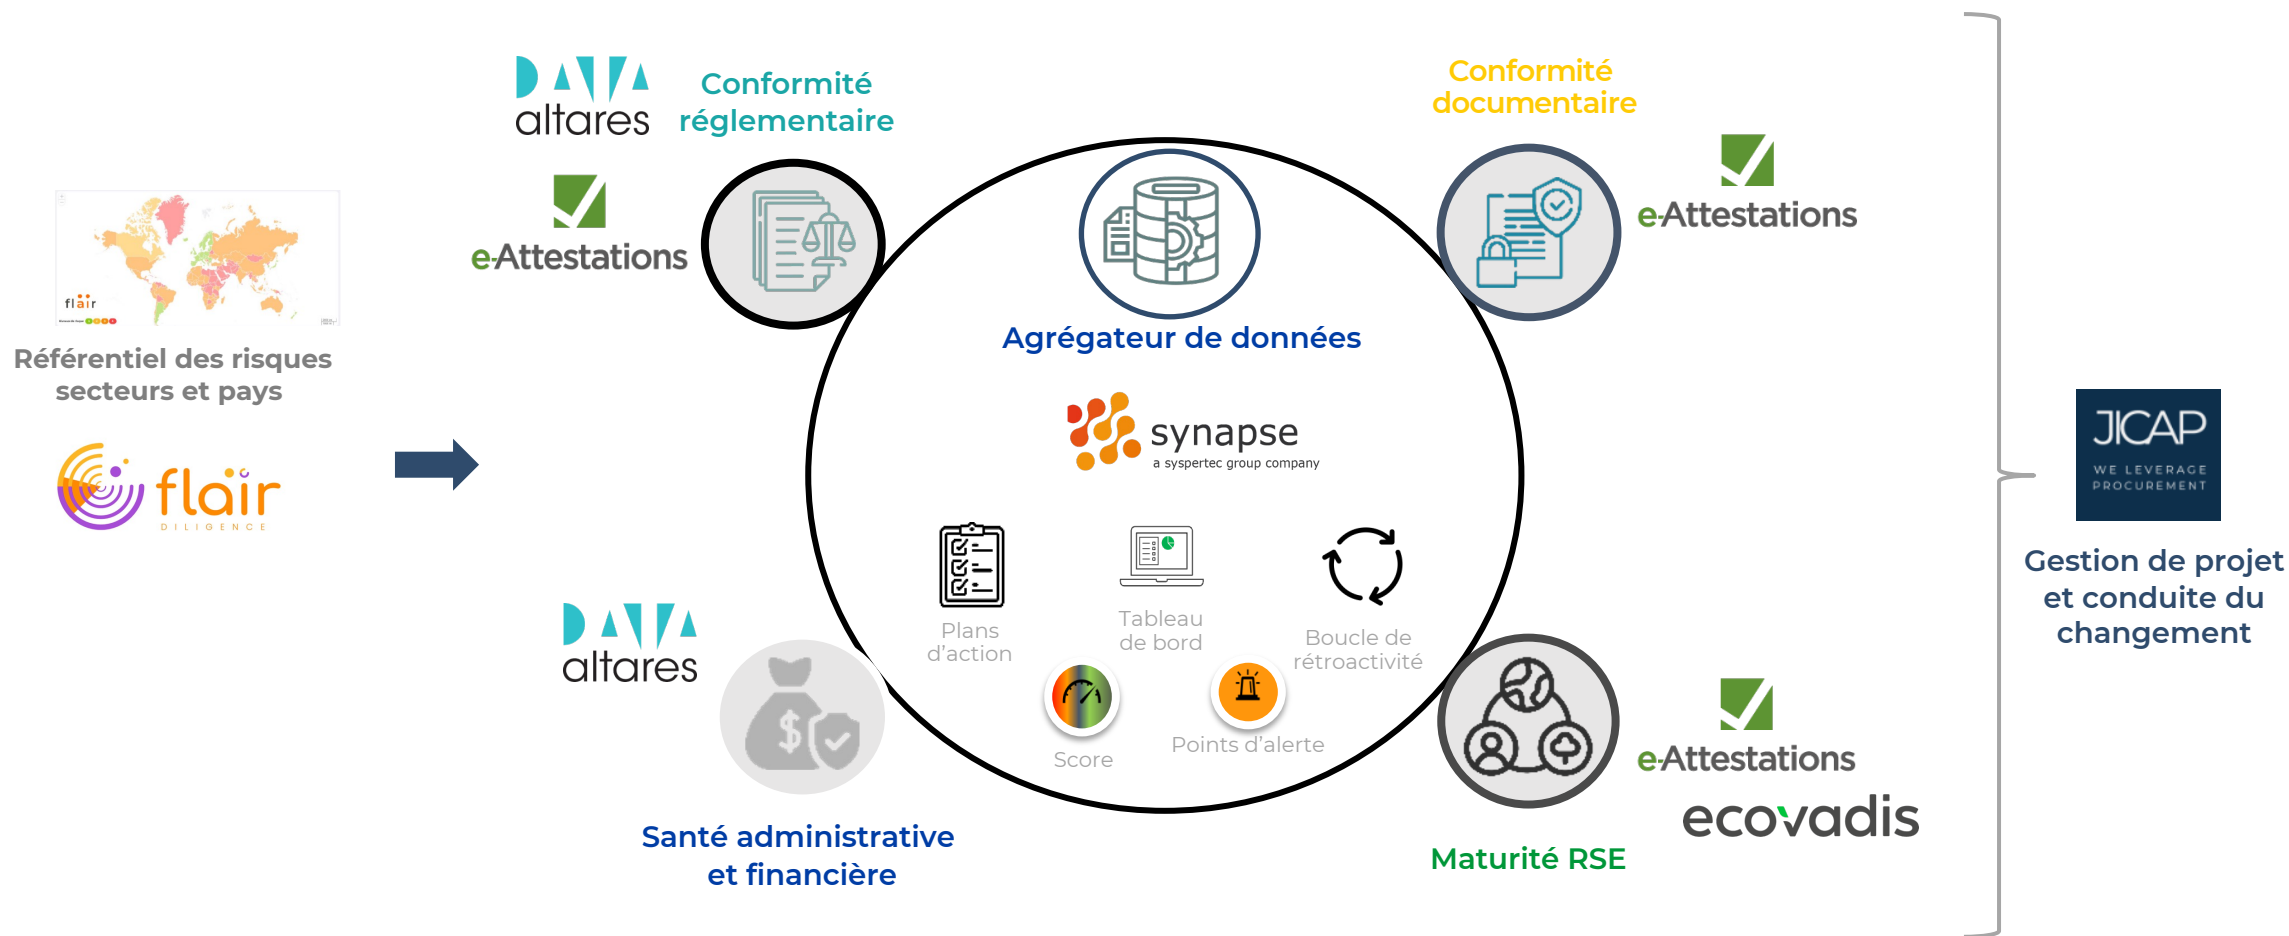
DATA altares

Conformité réglementaire

e-Attestations

Conformité documentaire

e-Attestations

flair

Référentiel des risques secteurs et pays

flair DILIGENCE

Agrégateur de données

synapse
a syspertec group company

Plans d'action

Tableau de bord

Boucle de rétroactivité

Score

Points d'alerte

DATA altares

Santé administrative et financière

e-Attestations

ecovadis

Maturité RSE

JICAP
WE LEVERAGE PROCUREMENT

Gestion de projet et conduite du changement